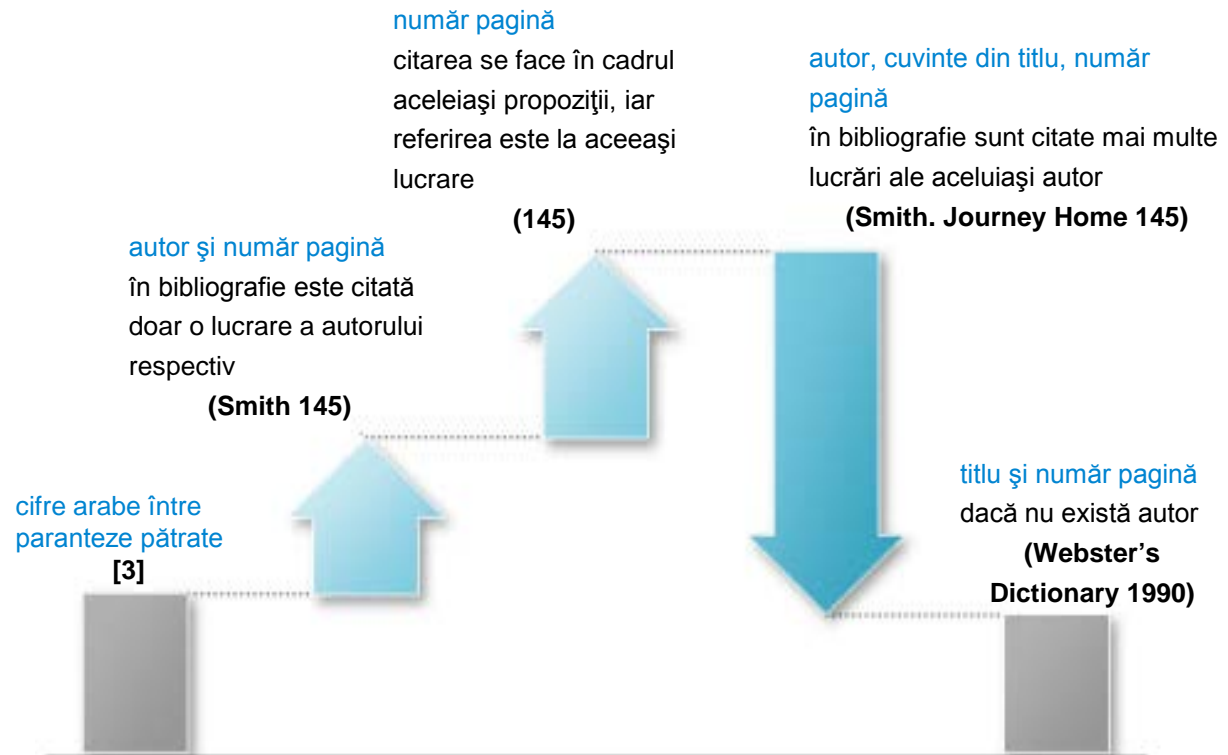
cifre arabe între paranteze pătrate
[3]

autor şi număr pagină
în bibliografie este citată doar o lucrare a autorului respectiv
(Smith 145)

număr pagină
citarea se face în cadrul aceleiaşi propoziţii, iar referirea este la aceeaşi lucrare
(145)

autor, cuvinte din titlu, număr pagină
în bibliografie sunt citate mai multe lucrări ale aceluiaşi autor
(Smith. Journey Home 145)

titlu şi număr pagină
dacă nu există autor
(Webster's Dictionary 1990)